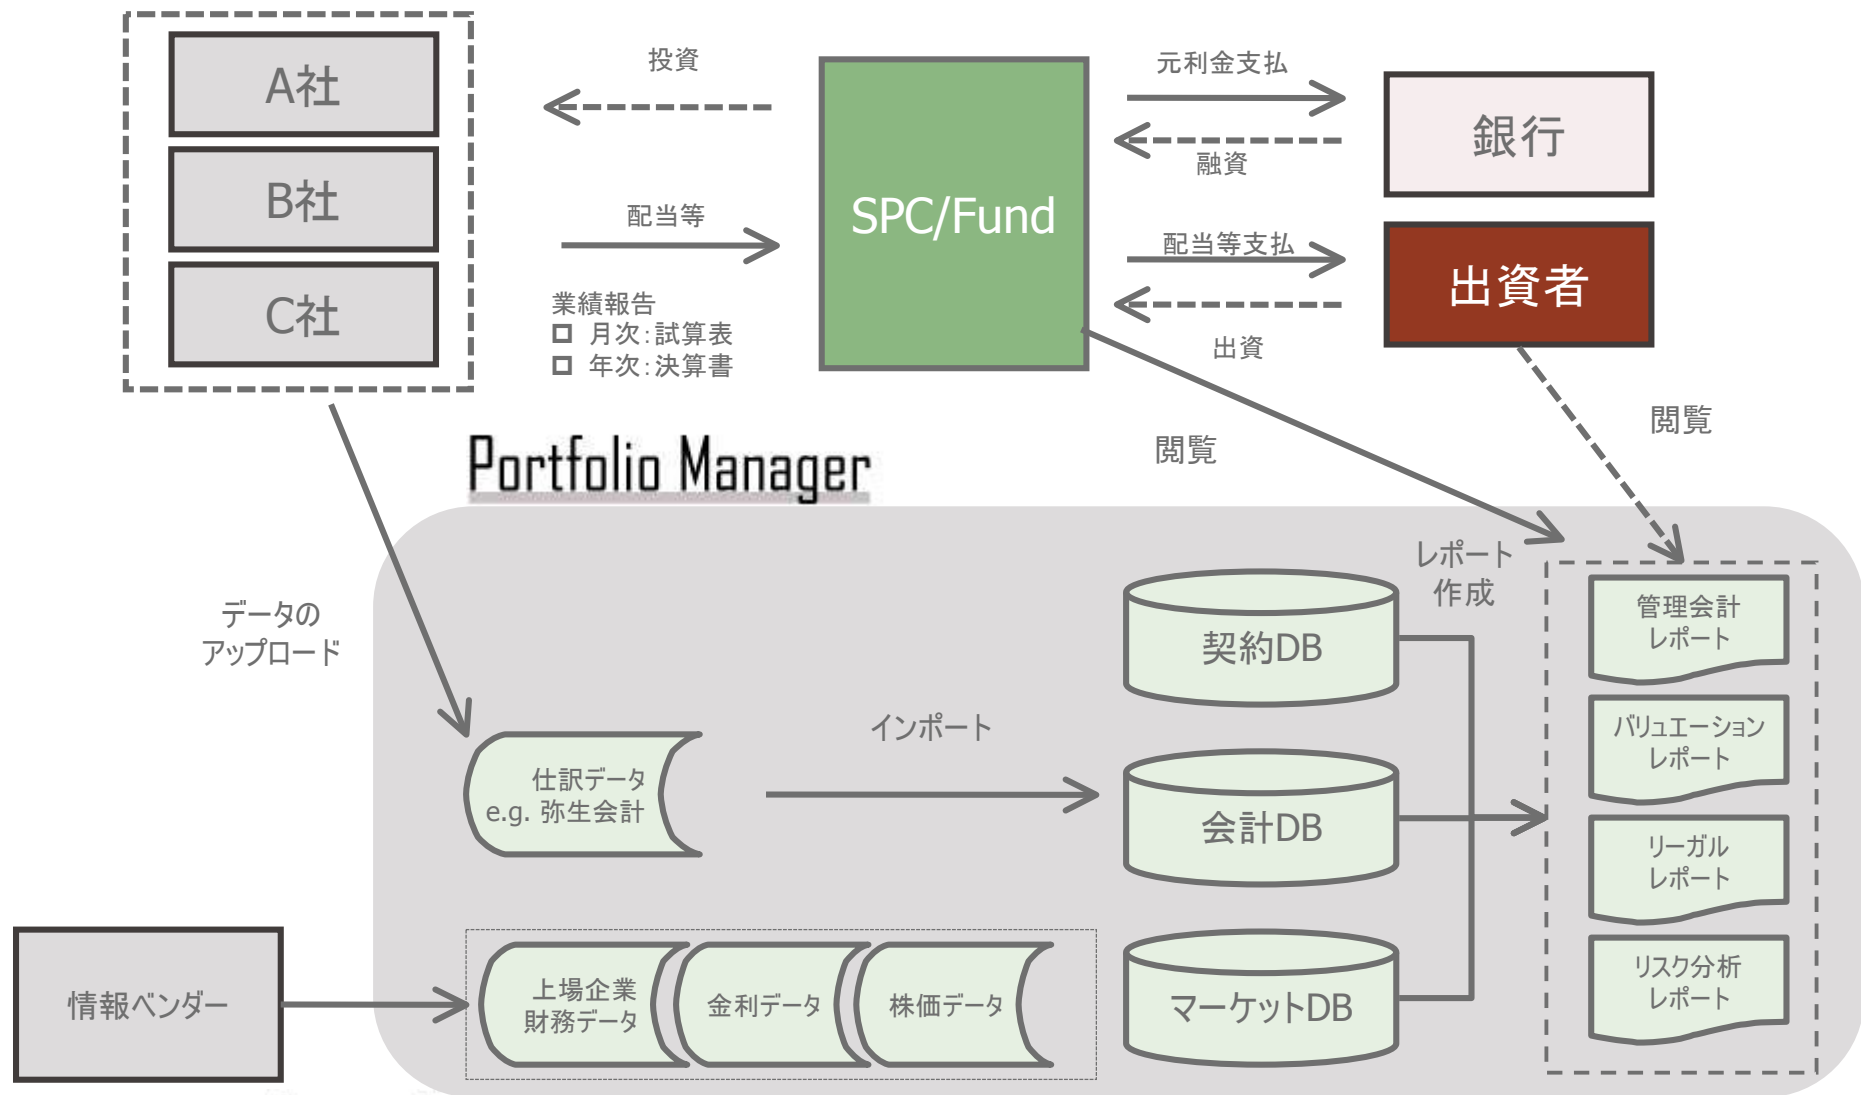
A社

B社

C社

投資

配当等

業績報告
□ 月次:試算表
□ 年次:決算書

SPC/Fund

元利金支払

融資

銀行

配当等支払

出資者

出資

閲覧

閲覧

Portfolio Manager

データの
アップロード

仕訳データ
e.g. 弥生会計

インポート

契約DB

会計DB

マーケットDB

レポート
作成

管理会計
レポート

バリュエーション
レポート

リーガル
レポート

リスク分析
レポート

情報ベンダー

上場企業
財務データ

金利データ

株価データ